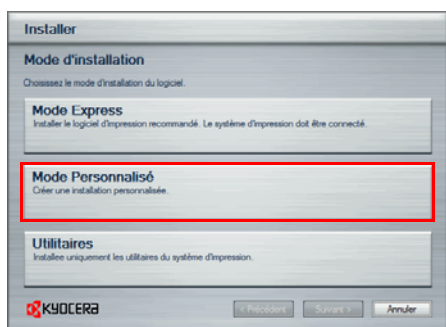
Installer

Mode d'installation

Choisissez le mode d'installation du logiciel.

Mode Express
Installer le logiciel d'impression recommandé. Le système d'impression doit être connecté.

Mode Personnalisé
Créer une installation personnalisée.

Utilitaires
Installez uniquement les utilitaires du système d'impression.

KYOCERA

< Précédent

Suivant >

Annuler